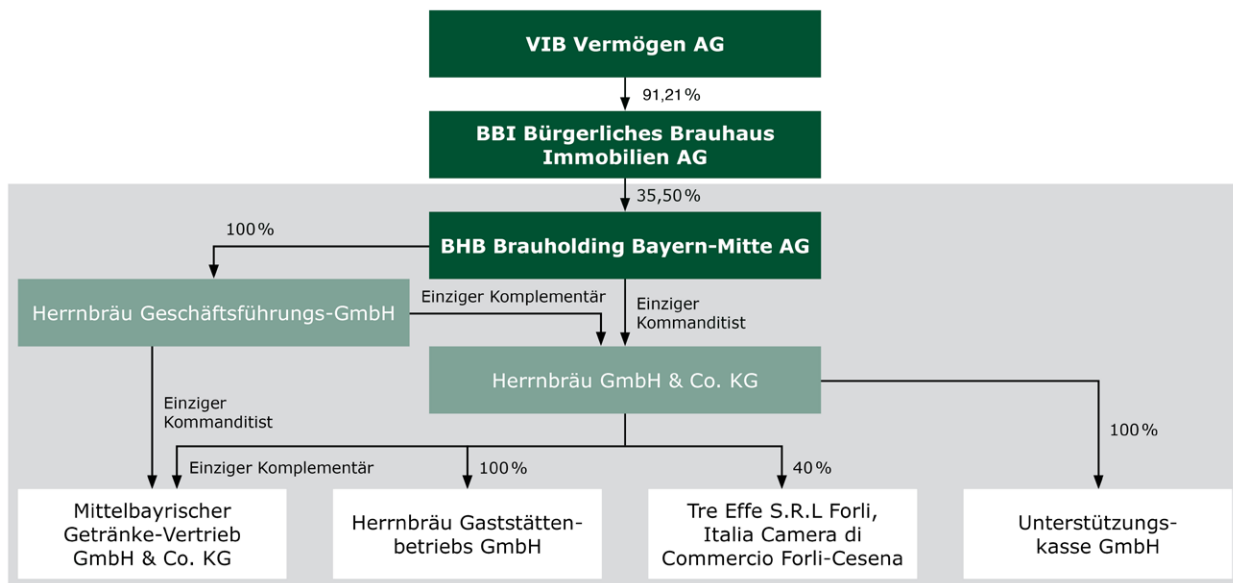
VIB Vermögen AG

91,21%

BBI Bürgerliches Brauhaus Immobilien AG

35,50%

100%

BHB Brauholding Bayern-Mitte AG

Herrnbräu Geschäftsführungs-GmbH

Einziger Komplementär

Einziger Kommanditist

Herrnbräu GmbH & Co. KG

Einziger Kommanditist

100%

Einziger Komplementär

100%

40%

Mittelbayrischer Getränke-Vertrieb GmbH & Co. KG

Herrnbräu Gaststättenbetriebs GmbH

Tre Effe S.R.L Forli, Italia Camera di Commercio Forli-Cesena

Unterstützungskasse GmbH